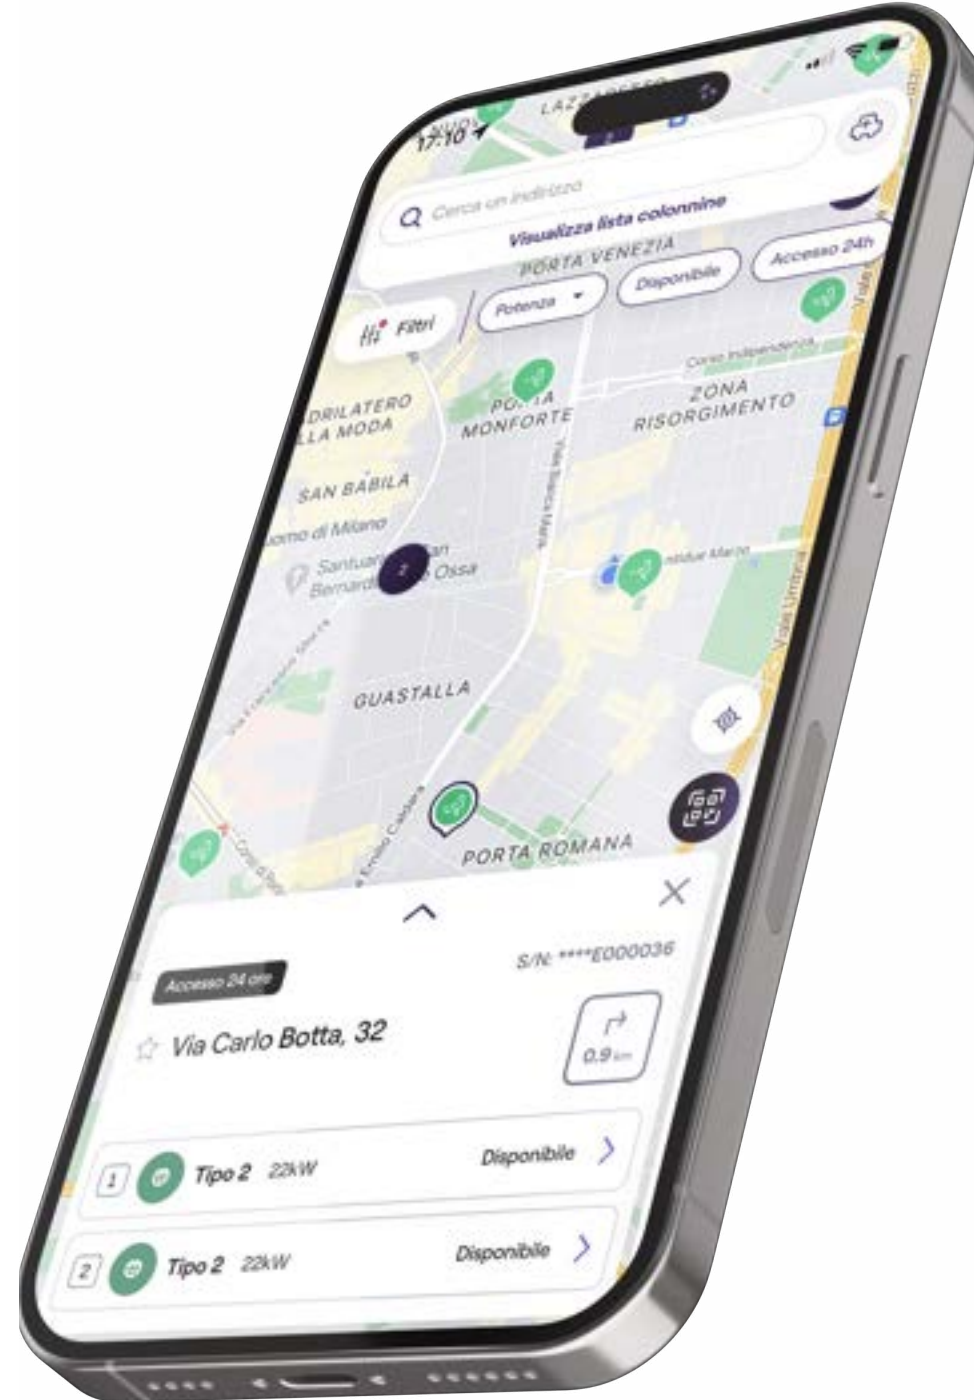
17:10

Cerca un indirizzo

Visualizza lista colonnine

PORTA VENEZIA

Filtri

Potenza

Disponibile

Accesso 24h

Corso Indipendenza

ZONA RISORGIMENTO

PORTA MONFORTE

DRILATERO LLA MODA

SAN BABILA

uomo di Milano

Santuario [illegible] Bernardino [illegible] Ossa

2

GUASTALLA

PORTA ROMANA

Viale Umbria

Accesso 24 ore

S/N: ****E000036

Via Carlo Botta, 32

0.9 km

1 Tipo 2 22kW Disponibile

2 Tipo 2 22kW Disponibile